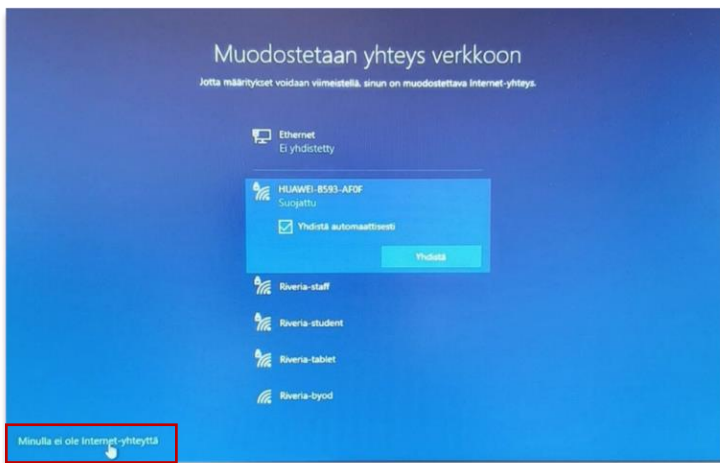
Muodostetaan yhteys verkkoon

Jotta määritykset voidaan viimeistellä, sinun on muodostettava Internet-yhteys.

Ethernet
Ei yhdistetty

HUAWEI-B593-AF0F
Suojattu

Yhdistä automaattisesti

Yhdistä

Riveria-staff

Riveria-student

Riveria-tablet

Riveria-byod

Minulla ei ole Internet-yhteyttä